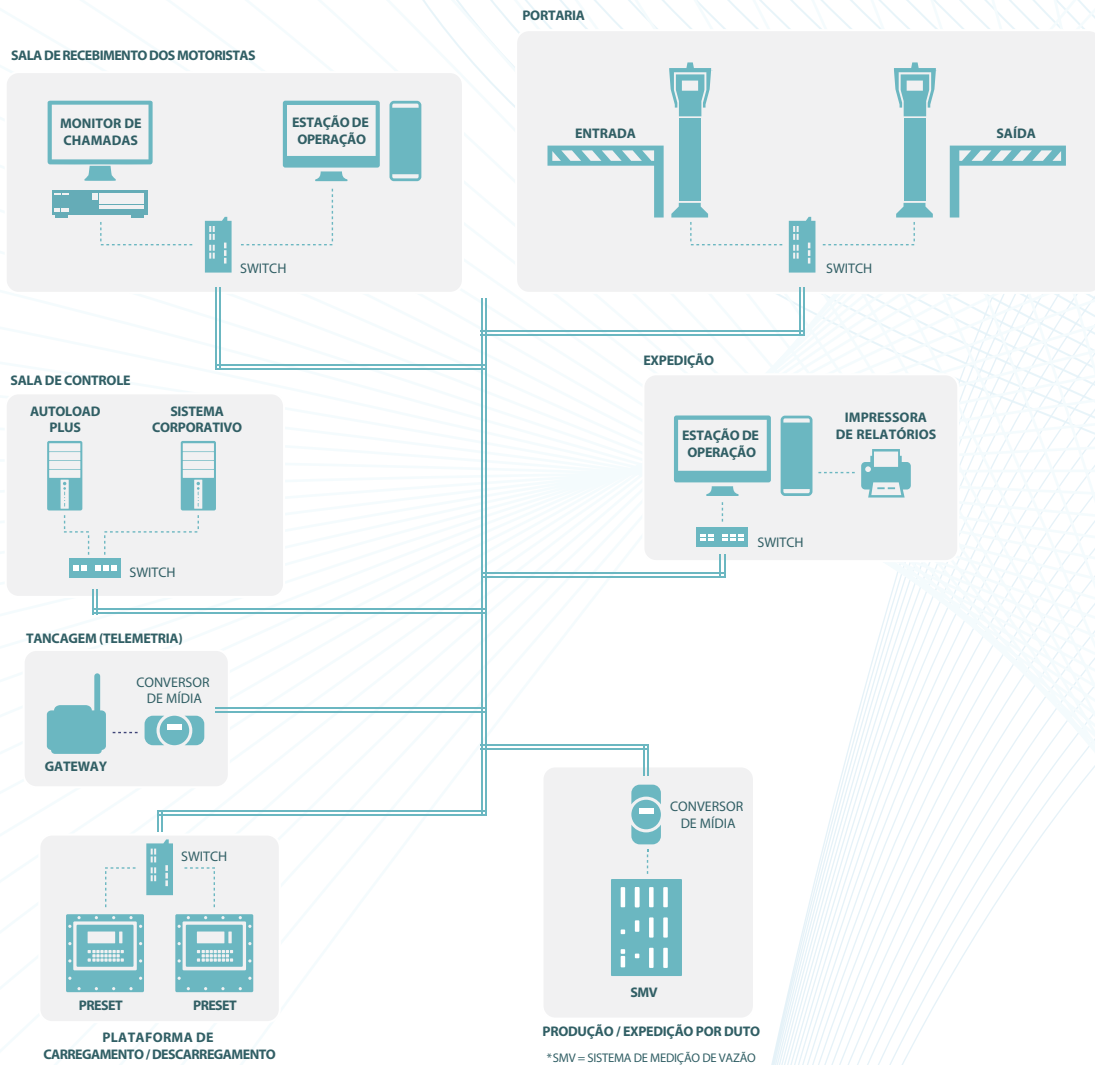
PORTARIA

SALA DE RECEBIMENTO DOS MOTORISTAS

MONITOR DE CHAMADAS

ESTAÇÃO DE OPERAÇÃO

SWITCH

ENTRADA

SAÍDA

SWITCH

EXPEDIÇÃO

SALA DE CONTROLE

AUTOLOAD PLUS

SISTEMA CORPORATIVO

SWITCH

ESTAÇÃO DE OPERAÇÃO

IMPRESSORA DE RELATÓRIOS

SWITCH

TANCAGEM (TELEMETRIA)

CONVERSOR DE MÍDIA

GATEWAY

CONVERSOR DE MÍDIA

SWITCH

SMV

PRESET

PRESET

PLATAFORMA DE CARREGAMENTO / DESCARREGAMENTO

PRODUÇÃO / EXPEDIÇÃO POR DUTO

*SMV = SISTEMA DE MEDIÇÃO DE VAZÃO